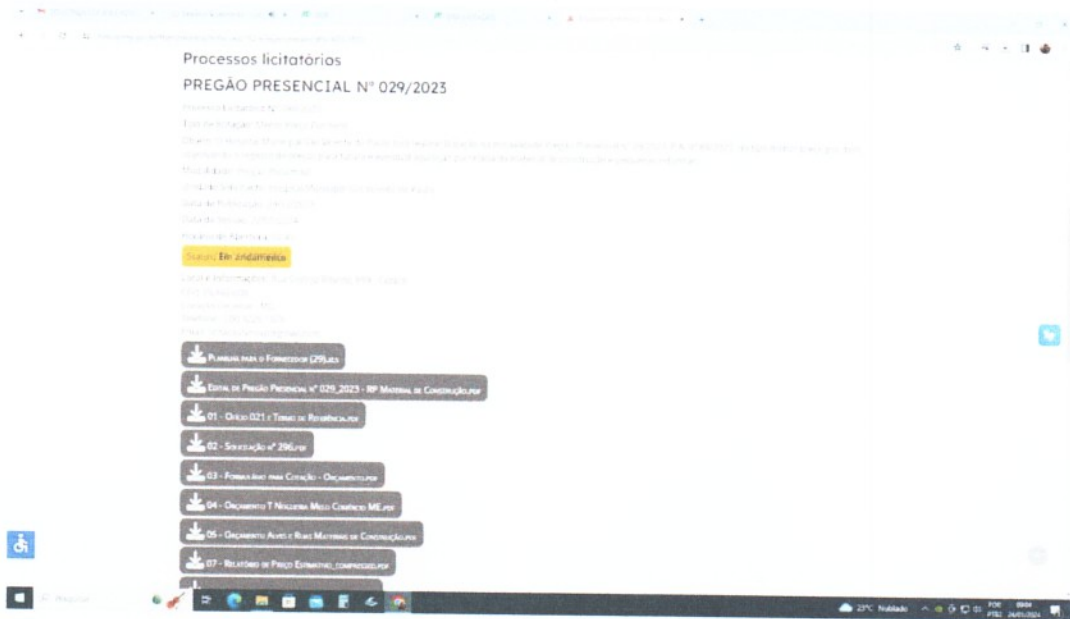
Processos licitatórios

PREGÃO PRESENCIAL N° 029/2023

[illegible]

Status: Em Andamento

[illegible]

Planilha para o Fornecedor (29).xls

Edital de Pregão Presencial nº 029_2023 - RP Material de Construção.pdf

01 - Ofício 021 e Termo de Referência.pdf

02 - Solicitação nº 296.pdf

03 - Formulário para Cotação - Orçamento.pdf

04 - Orçamento T Nogueira Melo Comércio ME.pdf

05 - Orçamento Alves e Ruas Materiais de Construção.pdf

07 - Relatório de Preço Estimativo_compressed.pdf

23°C Nublado

POR PTB2